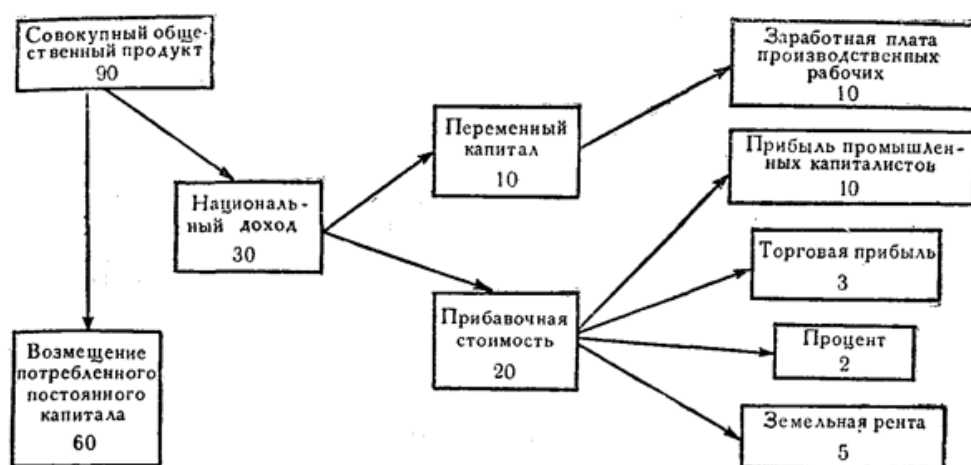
Совокупный общественный продукт
90

Национальный доход
30

Возмещение потребленного постоянного капитала
60

Переменный капитал
10

Прибавочная стоимость
20

Заработная плата производственных рабочих
10

Прибыль промышленных капиталистов
10

Торговая прибыль
3

Процент
2

Земельная рента
5